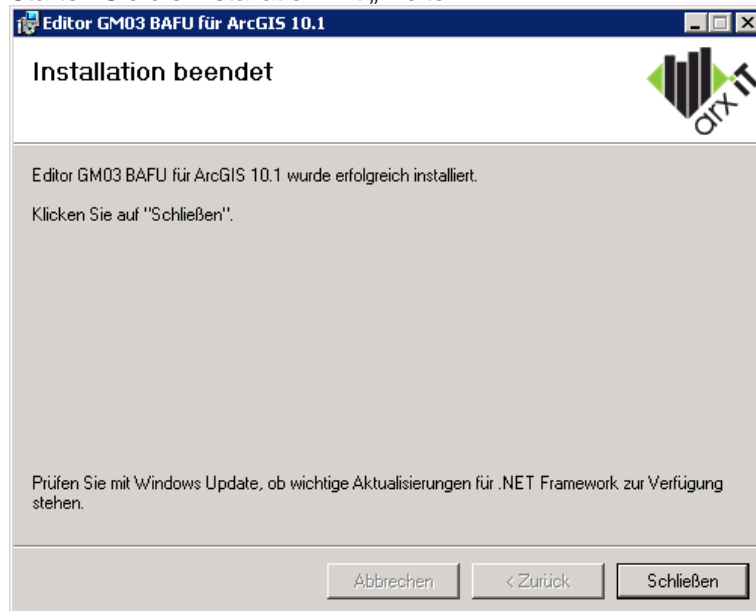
Editor GM03 BAFU für ArcGIS 10.1

Installation beendet

arx iT

Editor GM03 BAFU für ArcGIS 10.1 wurde erfolgreich installiert.

Klicken Sie auf "Schließen".

Prüfen Sie mit Windows Update, ob wichtige Aktualisierungen für .NET Framework zur Verfügung stehen.

Abbrechen | < Zurück | Schließen